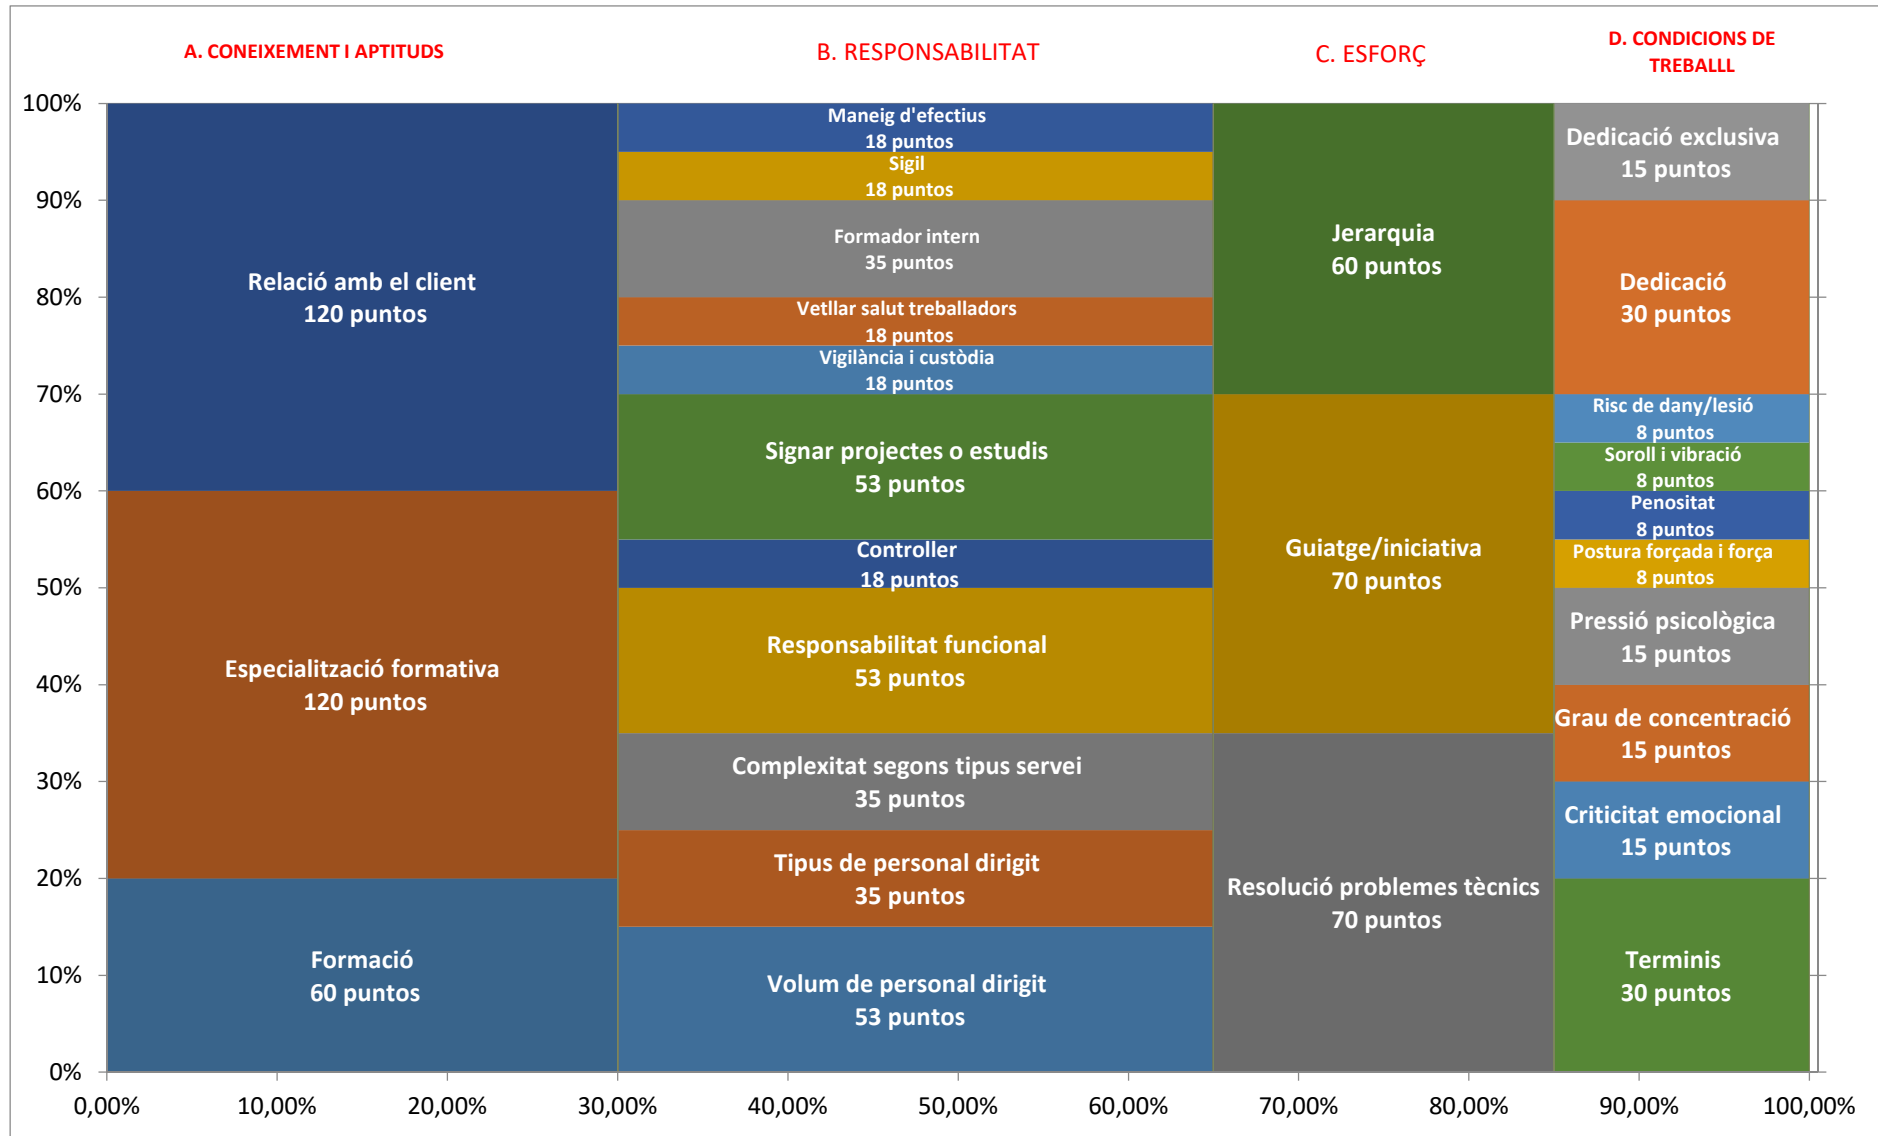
A. CONEIXEMENT I APTITUDS

B. RESPONSABILITAT

C. ESFORÇ

D. CONDICIONS DE TREBALLL

100%
90%
80%
70%
60%
50%
40%
30%
20%
10%
0%

Relació amb el client
120 puntos

Especialització formativa
120 puntos

Formació
60 puntos

Maneig d'efectius
18 puntos

Sigil
18 puntos

Formador intern
35 puntos

Vetllar salut treballadors
18 puntos

Vigilància i custòdia
18 puntos

Signar projectes o estudis
53 puntos

Controller
18 puntos

Responsabilitat funcional
53 puntos

Complexitat segons tipus servei
35 puntos

Tipus de personal dirigit
35 puntos

Volum de personal dirigit
53 puntos

Jerarquia
60 puntos

Guiatge/iniciativa
70 puntos

Resolució problemes tècnics
70 puntos

Dedicació exclusiva
15 puntos

Dedicació
30 puntos

Risc de dany/lesió
8 puntos

Soroll i vibració
8 puntos

Penositat
8 puntos

Postura forçada i força
8 puntos

Pressió psicològica
15 puntos

Grau de concentració
15 puntos

Criticitat emocional
15 puntos

Terminis
30 puntos

0,00%
10,00%
20,00%
30,00%
40,00%
50,00%
60,00%
70,00%
80,00%
90,00%
100,00%